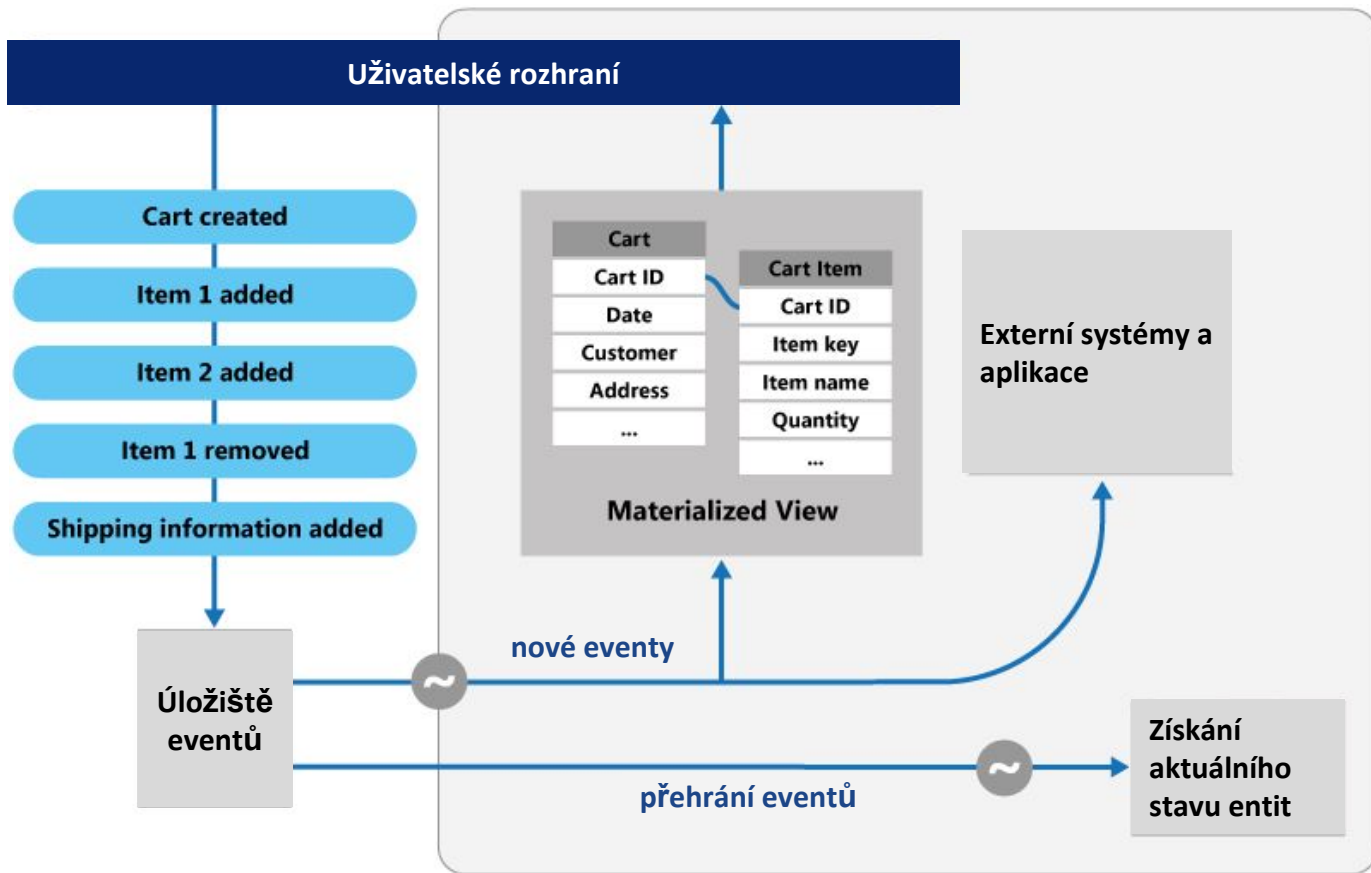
Uživatelské rozhraní

Cart created

Item 1 added

Item 2 added

Item 1 removed

Shipping information added

| Cart |
|---|
| Cart ID |
| Date |
| Customer |
| Address |
| ... |

| Cart Item |
|---|
| Cart ID |
| Item key |
| Item name |
| Quantity |
| ... |

Materialized View

Externí systémy a aplikace

Úložiště eventů

~

nové eventy

~

přehrání eventů

Získání aktuálního stavu entit